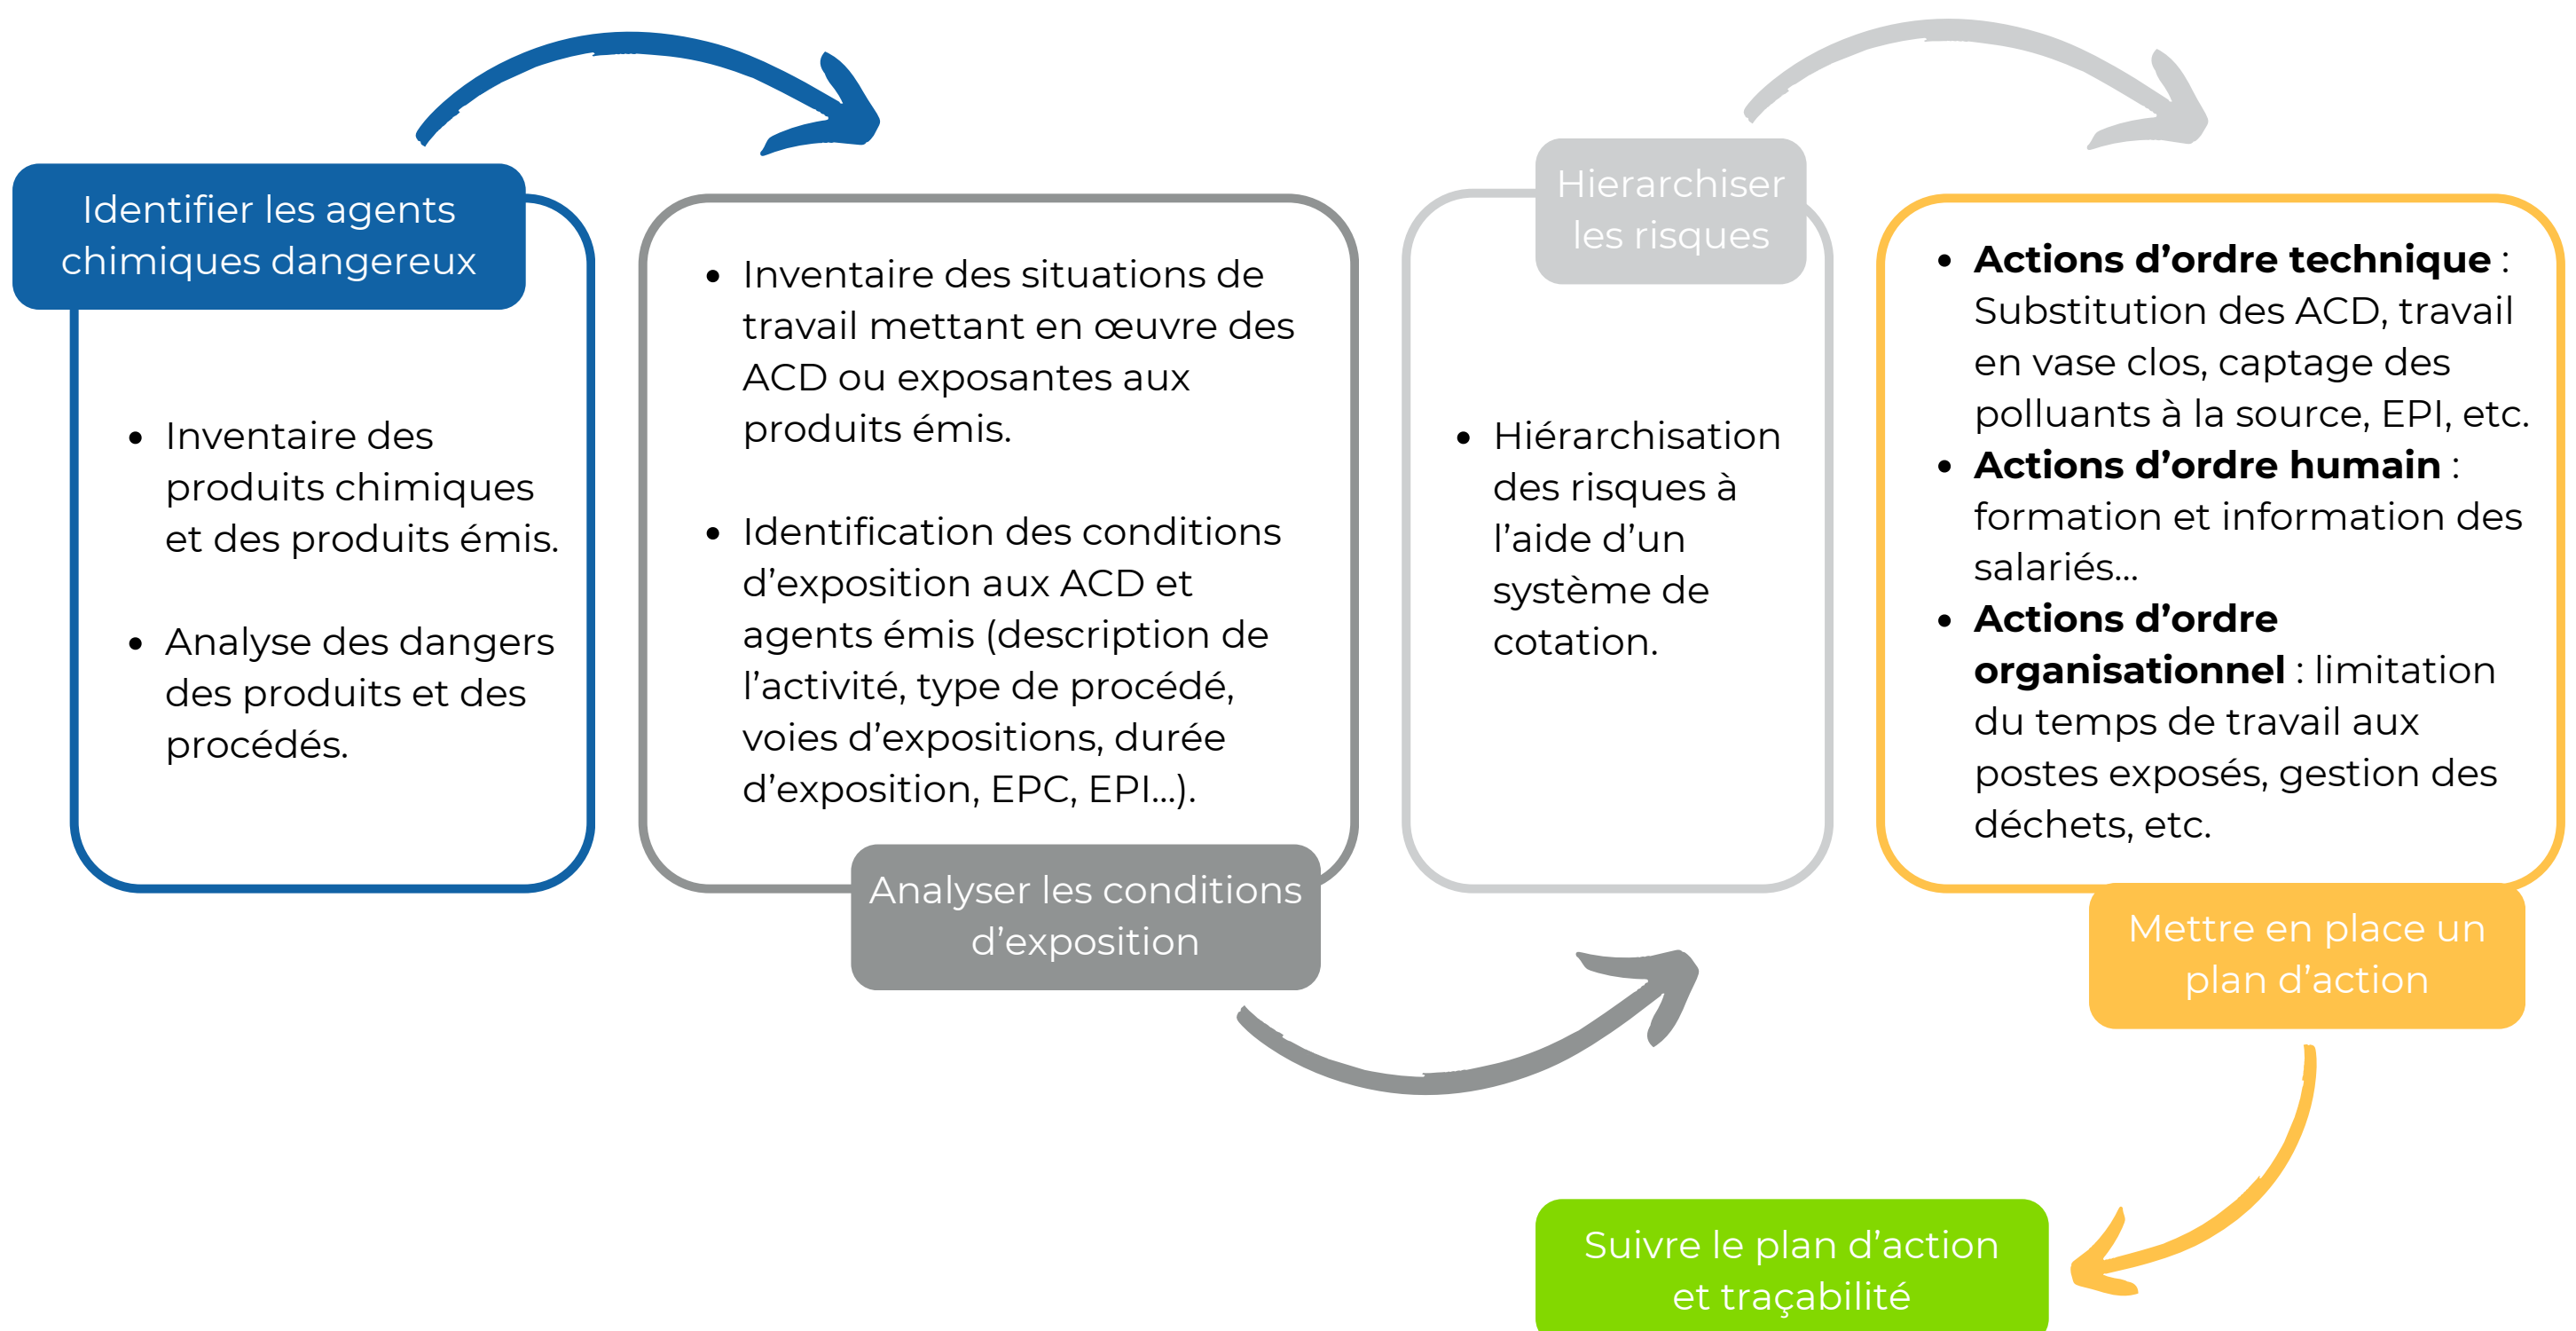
Identifier les agents chimiques dangereux

- Inventaire des produits chimiques et des produits émis.
- Analyse des dangers des produits et des procédés.

- Inventaire des situations de travail mettant en œuvre des ACD ou exposantes aux produits émis.
- Identification des conditions d'exposition aux ACD et agents émis (description de l'activité, type de procédé, voies d'expositions, durée d'exposition, EPC, EPI…).

Analyser les conditions d'exposition

Hierarchiser les risques

- Hiérarchisation des risques à l'aide d'un système de cotation.

- **Actions d'ordre technique** : Substitution des ACD, travail en vase clos, captage des polluants à la source, EPI, etc.
- **Actions d'ordre humain** : formation et information des salariés…
- **Actions d'ordre organisationnel** : limitation du temps de travail aux postes exposés, gestion des déchets, etc.

Mettre en place un plan d'action

Suivre le plan d'action et traçabilité